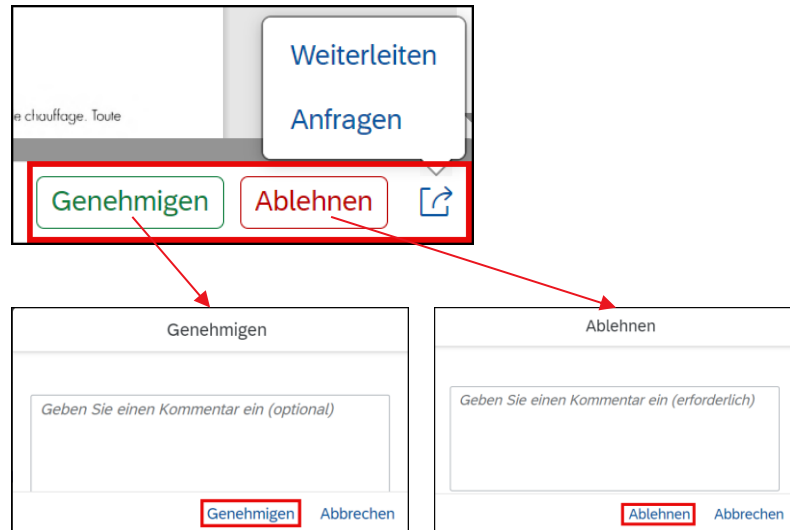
e chauffage. Toute

Weiterleiten

Anfragen

Genehmigen

Ablehnen

Genehmigen

Geben Sie einen Kommentar ein (optional)

Genehmigen Abbrechen

Ablehnen

Geben Sie einen Kommentar ein (erforderlich)

Ablehnen Abbrechen